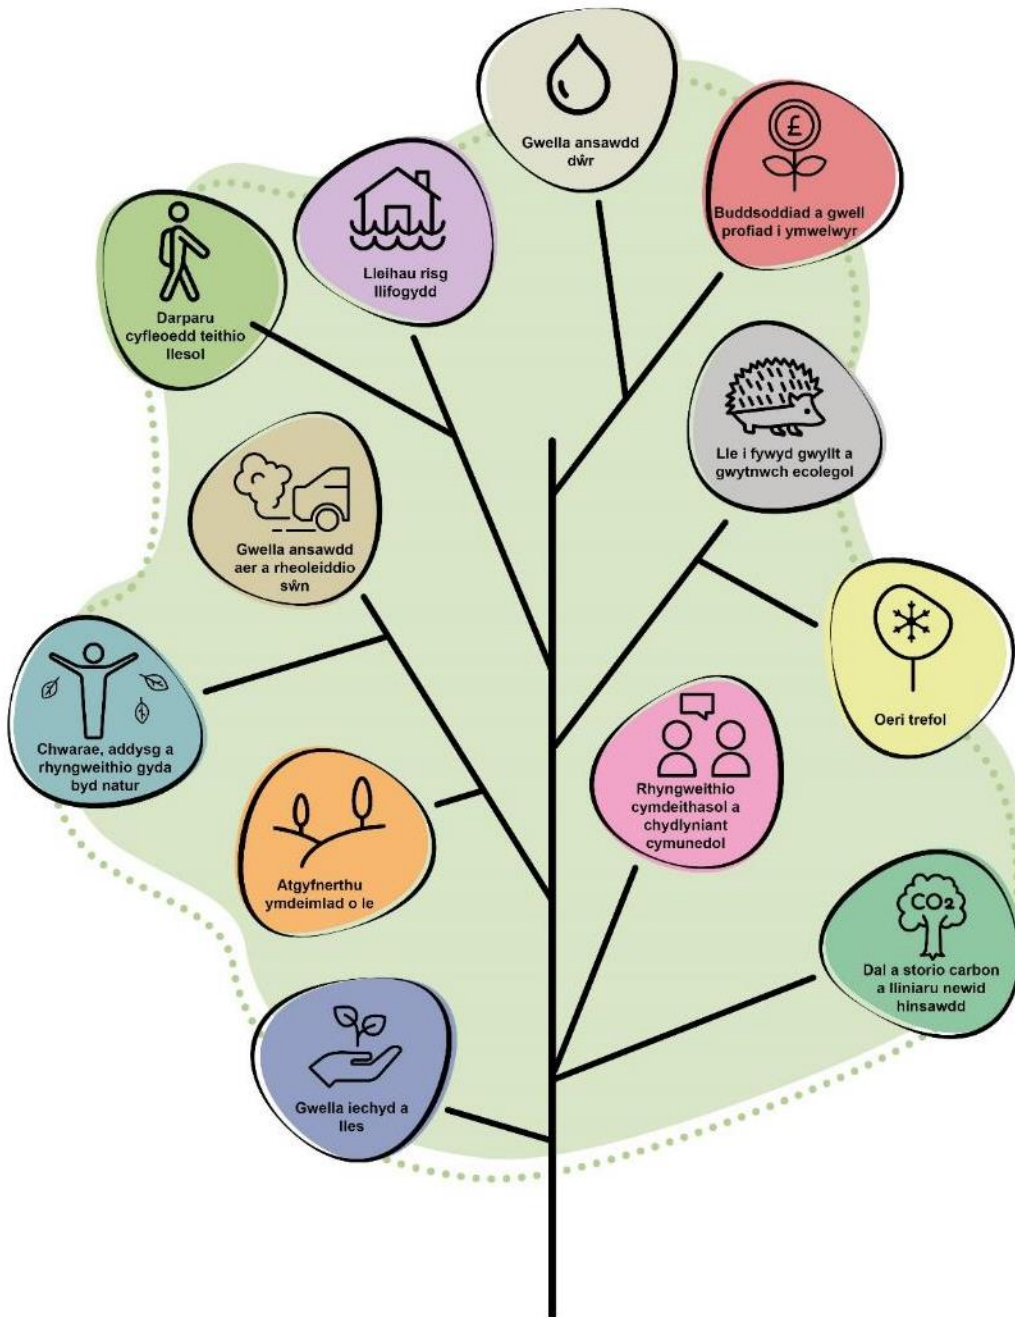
Gwella ansawdd dŵr

£

Buddsoddiad a gwell profiad i ymwelwyr

Lleihau risg llifogydd

Darparu cyfleoedd teithio llesol

Lle i fywyd gwyllt a gwytnwch ecolegol

Gwella ansawdd aer a rheoleiddio sŵn

Oeri trefol

Chwarae, addysg a rhyngweithio gyda byd natur

Rhyngweithio cymdeithasol a chydlyniant cymunedol

Atgyfnerthu ymdeimlad o le

$CO_2$

Dal a storio carbon a lliniaru newid hinsawdd

Gwella iechyd a lles